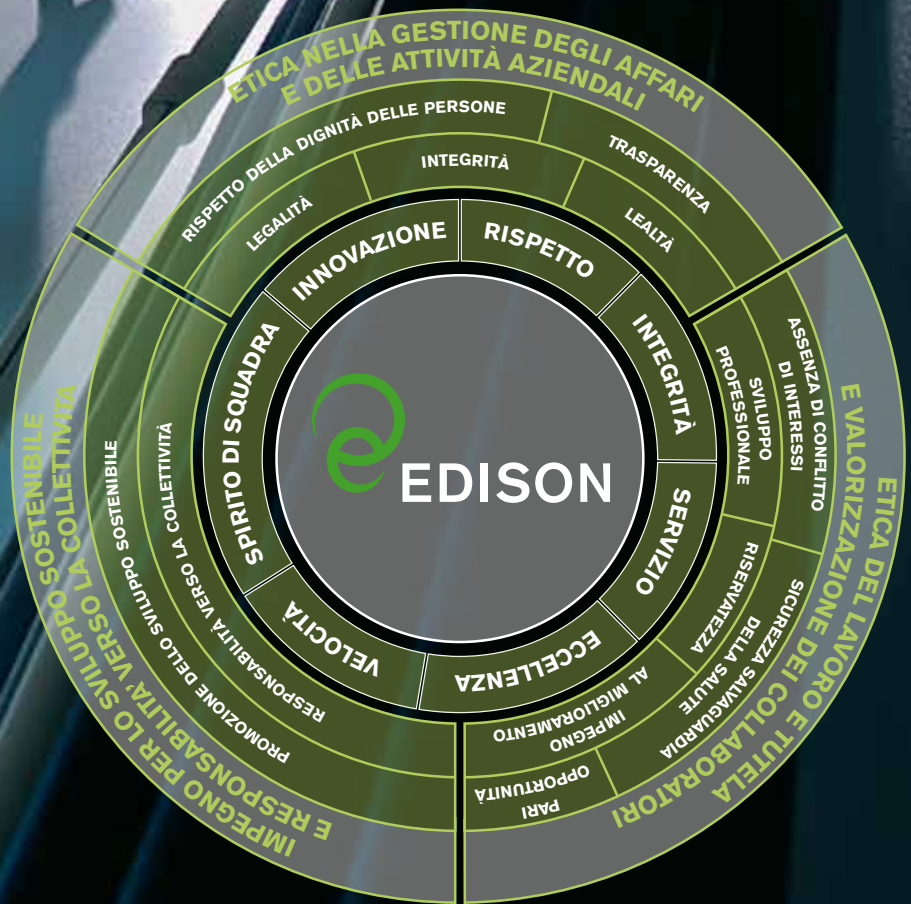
ETICA NELLA GESTIONE DEGLI AFFARI E DELLE ATTIVITÀ AZIENDALI

RISPETTO DELLA DIGNITÀ DELLE PERSONE
INTEGRITÀ
TRASPARENZA
LEGALITÀ
LEALTÀ

INNOVAZIONE
RISPETTO
INTEGRITÀ
SERVIZIO
ECCELLENZA
VELOCITÀ
SPIRITO DI SQUADRA

EDISON

ETICA DEL LAVORO E TUTELA E VALORIZZAZIONE DEI COLLABORATORI

ASSENZA DI CONFLITTO DI INTERESSI
SVILUPPO PROFESSIONALE
RISERVATEZZA
SICUREZZA SALVAGUARDIA DELLA SALUTE
IMPEGNO AL MIGLIORAMENTO
PARI OPPORTUNITÀ

IMPEGNO PER LO SVILUPPO SOSTENIBILE E RESPONSABILITÀ VERSO LA COLLETTIVITÀ

PROMOZIONE DELLO SVILUPPO SOSTENIBILE
RESPONSABILITÀ VERSO LA COLLETTIVITÀ